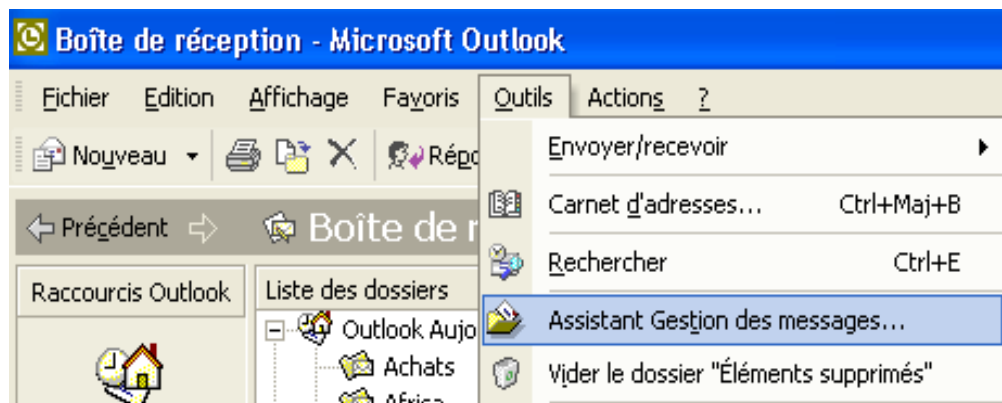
Boîte de réception - Microsoft Outlook

Fichier Edition Affichage Favoris Outils Actions ?

Nouveau

Répo

Précédent

Boîte de r

Raccourcis Outlook

Liste des dossiers

Outlook Aujo

Achats

Africa

Envoyer/recevoir

Carnet d'adresses... Ctrl+Maj+B

Rechercher Ctrl+E

Assistant Gestion des messages...

Vider le dossier "Éléments supprimés"